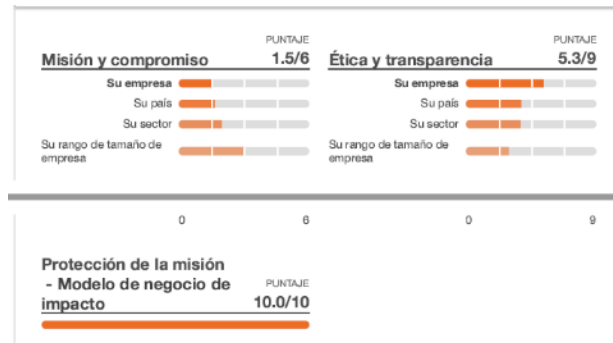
Misión y compromiso
PUNTAJE
1.5/6

Su empresa
Su país
Su sector
Su rango de tamaño de empresa

0 6

Ética y transparencia
PUNTAJE
5.3/9

Su empresa
Su país
Su sector
Su rango de tamaño de empresa

0 9

Protección de la misión - Modelo de negocio de impacto
PUNTAJE
10.0/10